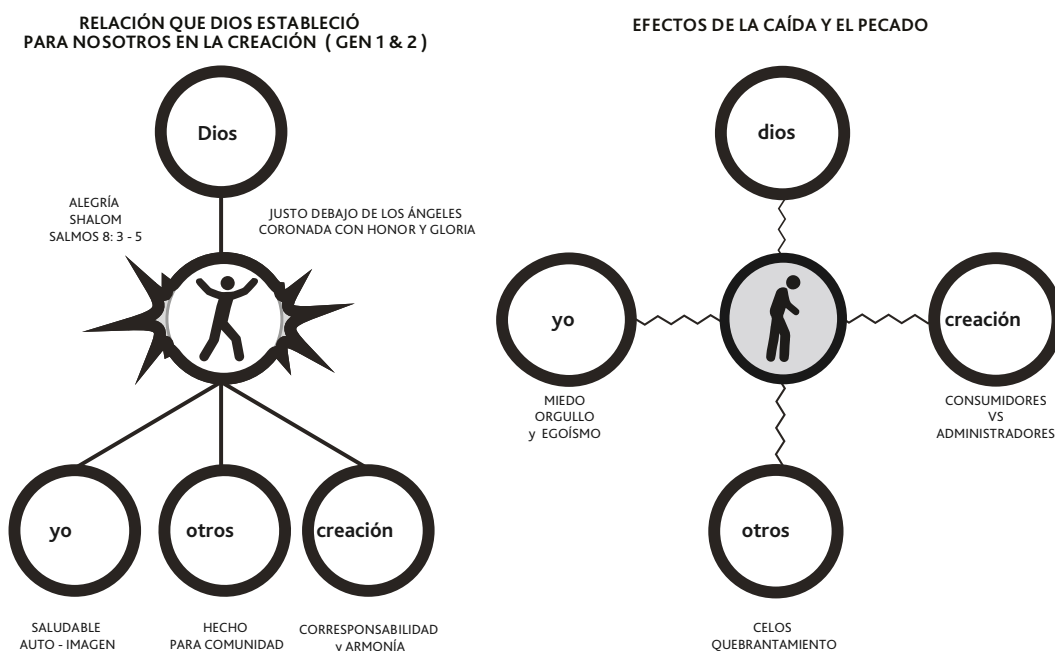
RELACIÓN QUE DIOS ESTABLECIÓ PARA NOSOTROS EN LA CREACIÓN ( GEN 1 & 2 )

Dios

ALEGRÍA
SHALOM
SALMOS 8: 3 - 5

JUSTO DEBAJO DE LOS ÁNGELES
CORONADA CON HONOR Y GLORIA

yo

otros

creación

SALUDABLE
AUTO - IMAGEN

HECHO
PARA COMUNIDAD

CORRESPONSABILIDAD
y ARMONÍA

EFECTOS DE LA CAÍDA Y EL PECADO

dios

yo

creación

MIEDO
ORGULLO
y EGOÍSMO

CONSUMIDORES
VS
ADMINISTRADORES

otros

CELOS
QUEBRANTAMIENTO